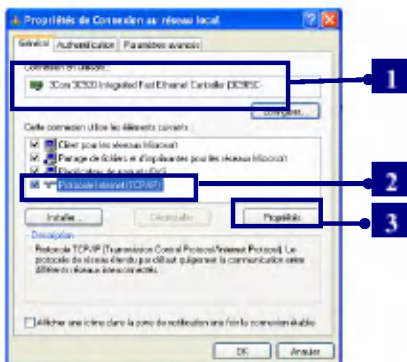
Propriétés de Connexion au réseau local

Général | Authentification | Paramètres avancés

Connexion en utilisant :

3Com 3C920 Integrated Fast Ethernet Controller (3C905C-

Configurer...

Cette connexion utilise les éléments suivants :

Client pour les réseaux Microsoft

Partage de fichiers et d'imprimantes pour les réseaux Microsoft

Planificateur de paquets QoS

Protocole Internet (TCP/IP)

Installer... | Désinstaller | Propriétés

Description

Protocole TCP/IP (Transmission Control Protocol/Internet Protocol). Le protocole de réseau étendu par défaut qui permet la communication entre différents réseaux interconnectés.

Afficher une icône dans la zone de notification une fois la connexion établie

OK | Annuler

1

2

3